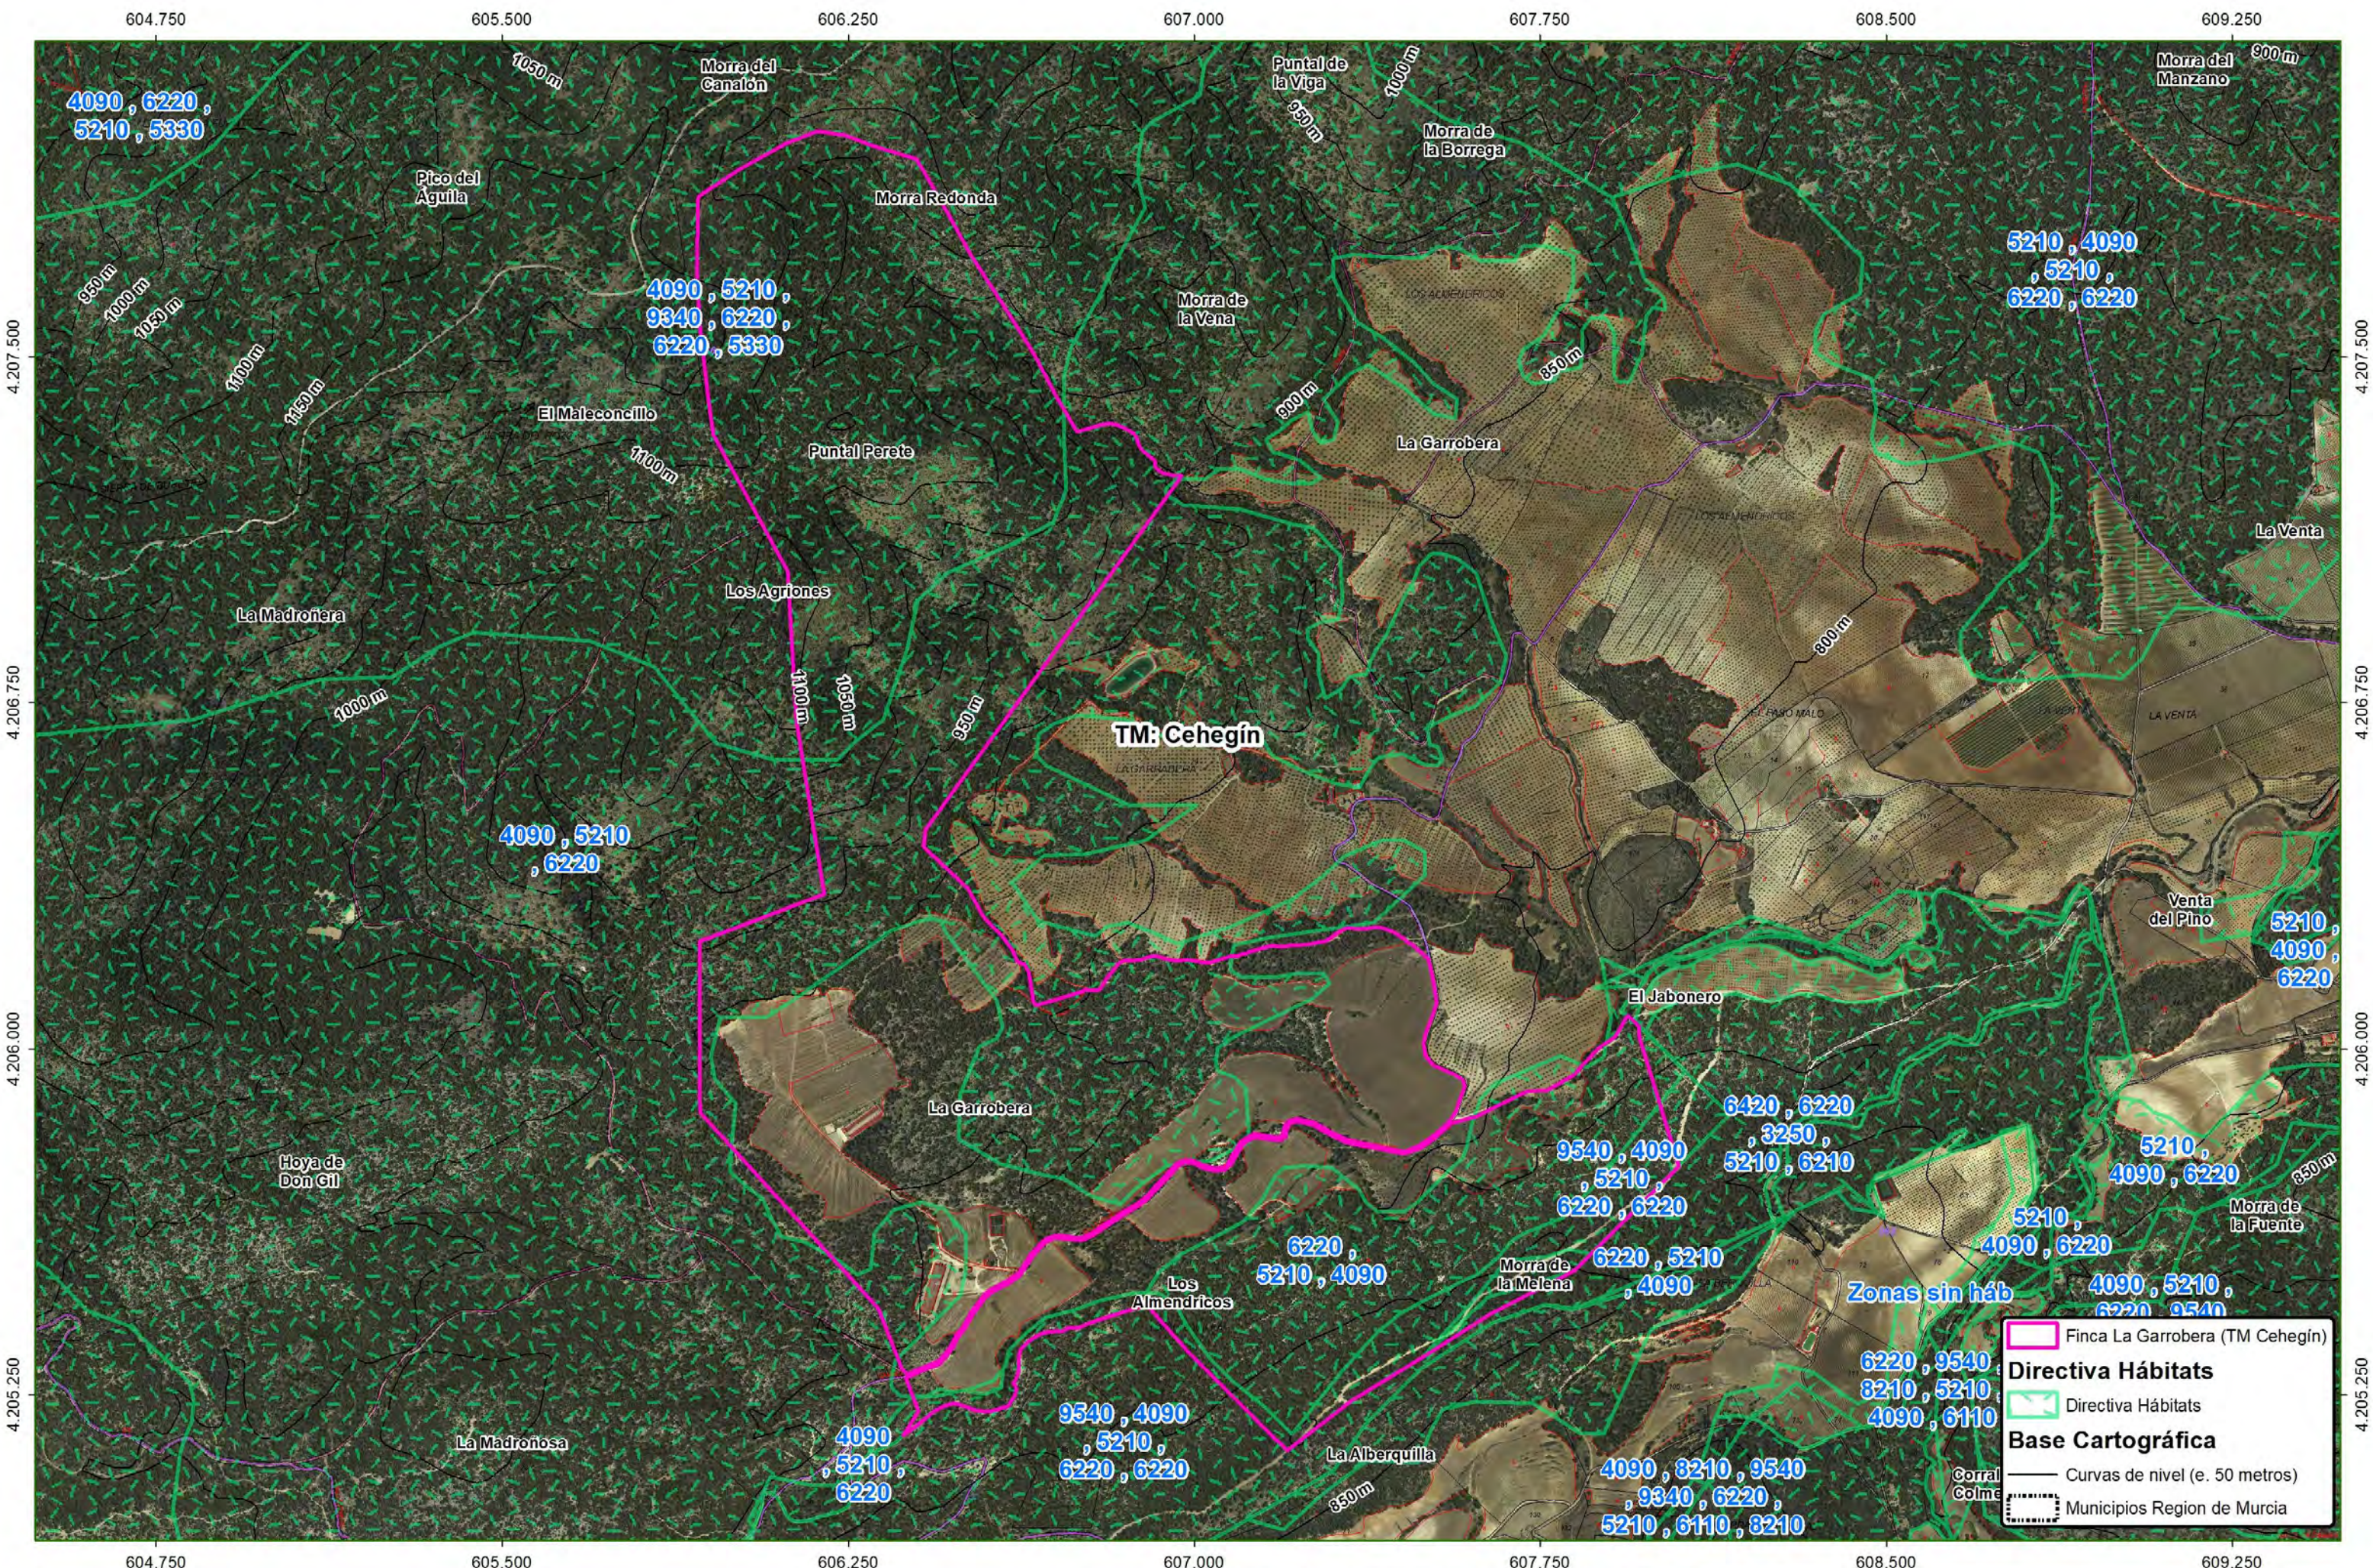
604.750 605.500 606.250 607.000 607.750 608.500 609.250

4090 , 6220 , 5210 , 5330

1050 m

Morra del Canalón

Puntal de la Vige

1000 m

Morra del Manzano

900 m

Morra de la Borrega

Pico del Águila

Morra Redonda

5210 , 4090 , 5210 , 6220 , 6220

4090 , 5210 , 9340 , 6220 , 6220 , 5330

Morra de la Vena

4.207.500

950 m

1000 m

1050 m

1100 m

1150 m

El Maleconcillo

Puntal Perete

1100 m

La Garrobera

850 m

900 m

La Venta

La Madroñera

Los Agriones

800 m

1000 m

1100 m

1050 m

950 m

4.206.750

TM: Cehegín

4090 , 5210 , 6220

Venta del Pino

5210 , 4090 , 6220

El Jabonero

4.206.000

La Garrobera

6420 , 6220 , 3250 , 5210 , 6210

9540 , 4090 , 5210 , 6220 , 6220

5210 , 4090 , 6220

Hoya de Don Gil

6220 , 5210 , 4090

Morra de la Malena

5210 , 4090 , 6220

Morra de la Fuente

850 m

Los Almendricos

6220 , 5210 , 4090

Zonas sin háb

4090 , 5210 , 6220 , 9540

6220 , 9540 , 8210 , 5210 , 4090 , 6110

4.205.250

La Madroñosa

4090 , 5210 , 6220

9540 , 4090 , 5210 , 6220 , 6220

La Alberquilla

850 m

4090 , 8210 , 9540 , 9340 , 6220 , 5210 , 6110 , 8210

Corral Colme

Finca La Garrobera (TM Cehegín)

Directiva Hábitats

Directiva Hábitats

Base Cartográfica

Curvas de nivel (e. 50 metros)

Municipios Region de Murcia

604.750 605.500 606.250 607.000 607.750 608.500 609.250